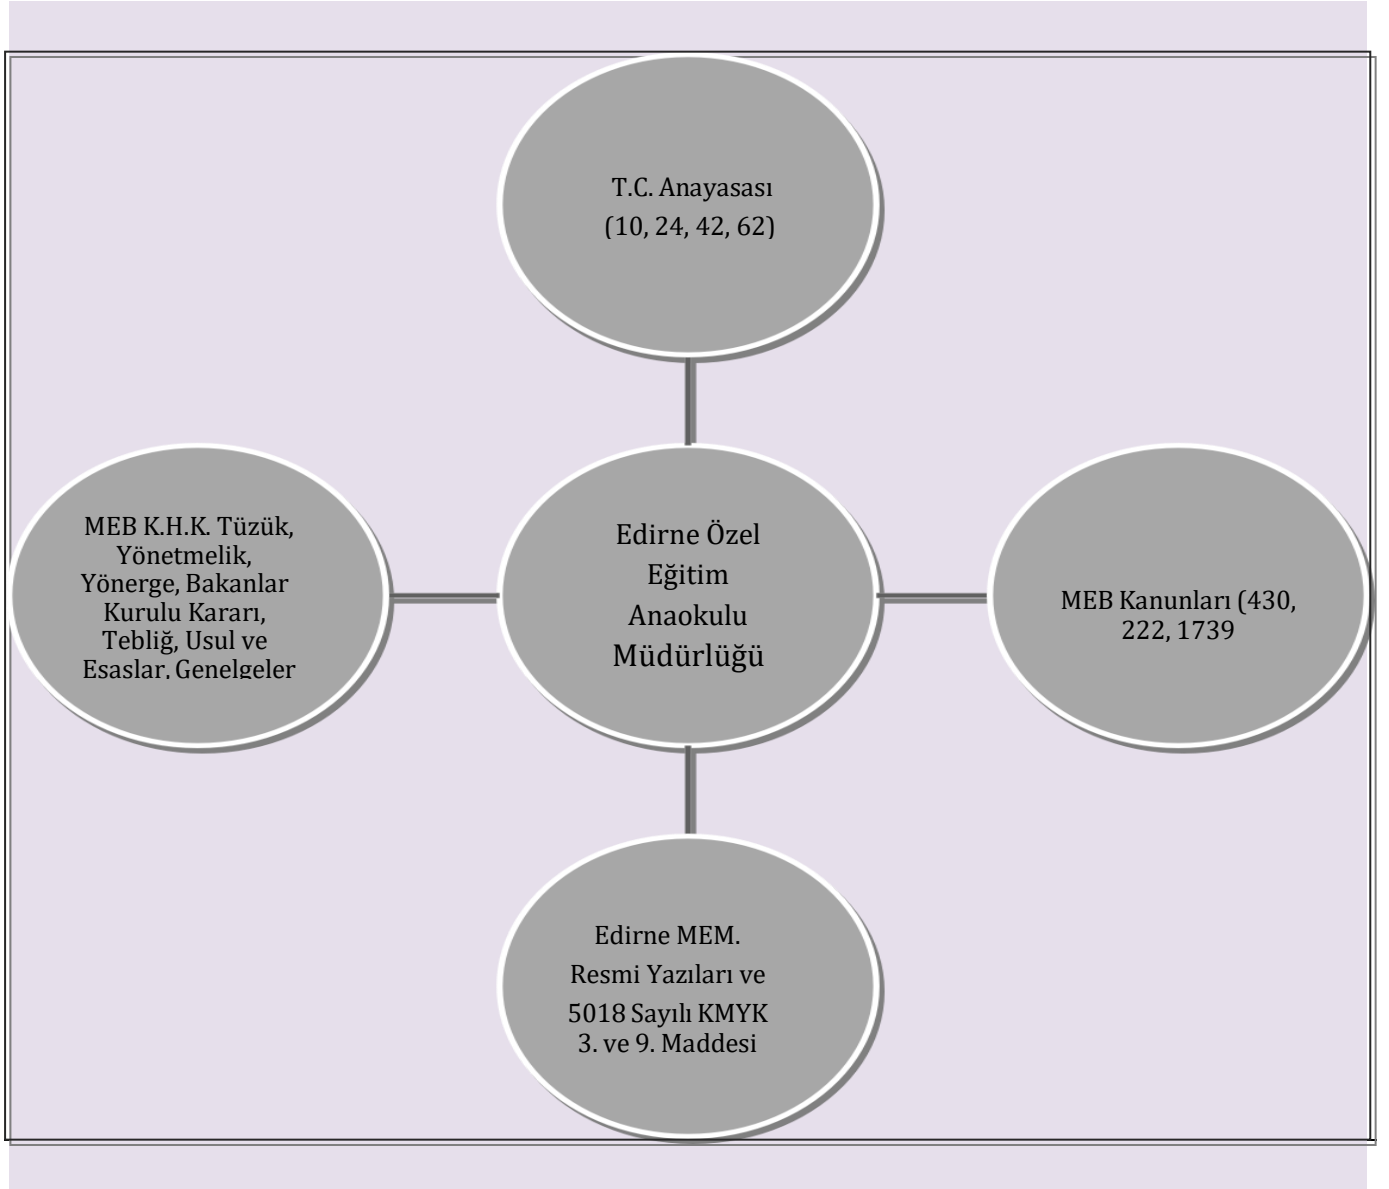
T.C. Anayasası
(10, 24, 42, 62)

MEB K.H.K. Tüzük, Yönetmelik, Yönerge, Bakanlar Kurulu Kararı, Tebliğ, Usul ve Esaslar, Genelgeler

Edirne Özel Eğitim Anaokulu Müdürlüğü

MEB Kanunları (430, 222, 1739

Edirne MEM. Resmi Yazıları ve 5018 Sayılı KMYK 3. ve 9. Maddesi